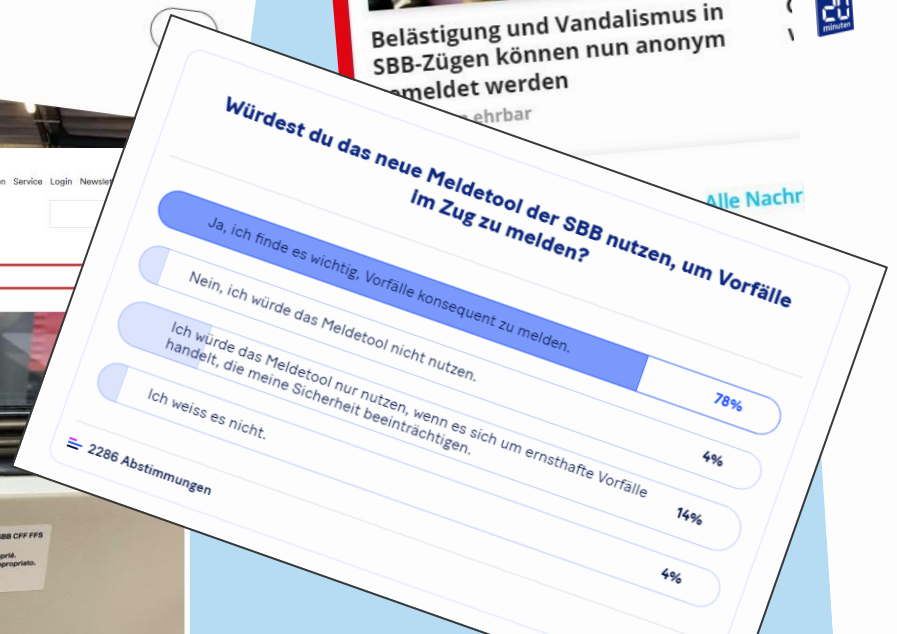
Belästigung und Vandalismus in SBB-Zügen können nun anonym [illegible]meldet werden

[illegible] ehrbar

20 minuten

Alle Nachr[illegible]

n Service Login Newsle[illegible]

SBB CFF FFS

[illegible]prié.
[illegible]propriato.

Würdest du das neue Meldetool der SBB nutzen, um Vorfälle im Zug zu melden?

Ja, ich finde es wichtig, Vorfälle konsequent zu melden.
78%

Nein, ich würde das Meldetool nicht nutzen.
4%

Ich würde das Meldetool nur nutzen, wenn es sich um ernsthafte Vorfälle handelt, die meine Sicherheit beeinträchtigen.
14%

Ich weiss es nicht.
4%

2286 Abstimmungen